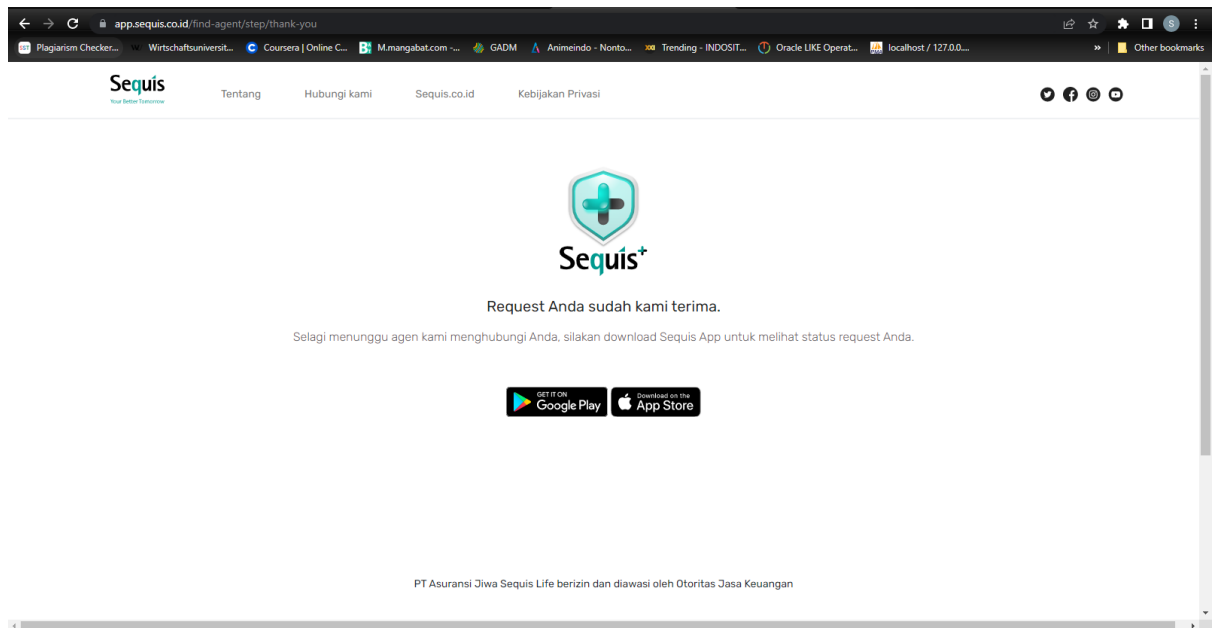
app.sequis.co.id/find-agent/step/thank-you

Plagiarism Checker... Wirtschaftsuniversit... Coursera | Online C... M.mangabat.com -... GADM Animeindo - Nonto... Trending - INDOSIT... Oracle LIKE Operat... localhost / 127.0.0.... » Other bookmarks

Sequis
Your Better Tomorrow

Tentang Hubungi kami Sequis.co.id Kebijakan Privasi

Sequis+

Request Anda sudah kami terima.

Selagi menunggu agen kami menghubungi Anda, silakan download Sequis App untuk melihat status request Anda.

GET IT ON Google Play

Download on the App Store

PT Asuransi Jiwa Sequis Life berizin dan diawasi oleh Otoritas Jasa Keuangan